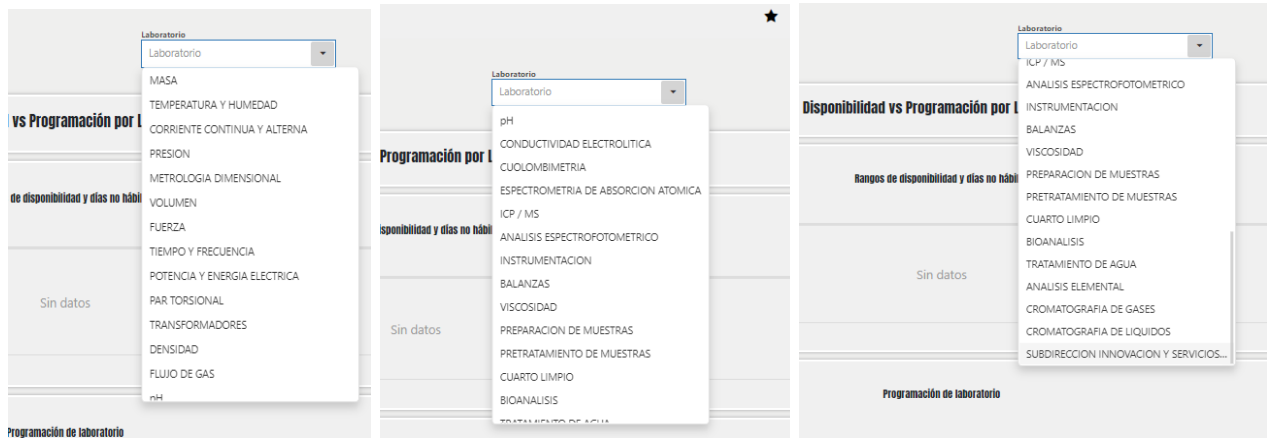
Laboratorio
Laboratorio

MASA
TEMPERATURA Y HUMEDAD
CORRIENTE CONTINUA Y ALTERNA
PRESION
METROLOGIA DIMENSIONAL
VOLUMEN
FUERZA
TIEMPO Y FRECUENCIA
POTENCIA Y ENERGIA ELECTRICA
PAR TORSIONAL
TRANSFORMADORES
DENSIDAD
FLUJO DE GAS
pH

vs Programación por L

de disponibilidad y días no hábi

Sin datos

Programación de laboratorio

Laboratorio
Laboratorio

pH
CONDUCTIVIDAD ELECTROLITICA
CUOLOMBIMETRIA
ESPECTROMETRIA DE ABSORCION ATOMICA
ICP / MS
ANALISIS ESPECTROFOTOMETRICO
INSTRUMENTACION
BALANZAS
VISCOSIDAD
PREPARACION DE MUESTRAS
PRETRATAMIENTO DE MUESTRAS
CUARTO LIMPIO
BIOANALISIS
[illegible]

Programación por L

isponibilidad y días no hábi

Sin datos

Laboratorio
Laboratorio

ICP / MS
ANALISIS ESPECTROFOTOMETRICO
INSTRUMENTACION
BALANZAS
VISCOSIDAD
PREPARACION DE MUESTRAS
PRETRATAMIENTO DE MUESTRAS
CUARTO LIMPIO
BIOANALISIS
TRATAMIENTO DE AGUA
ANALISIS ELEMENTAL
CROMATOGRAFIA DE GASES
CROMATOGRAFIA DE LIQUIDOS
SUBDIRECCION INNOVACION Y SERVICIOS...

Disponibilidad vs Programación por L

Rangos de disponibilidad y días no hábi

Sin datos

Programación de laboratorio